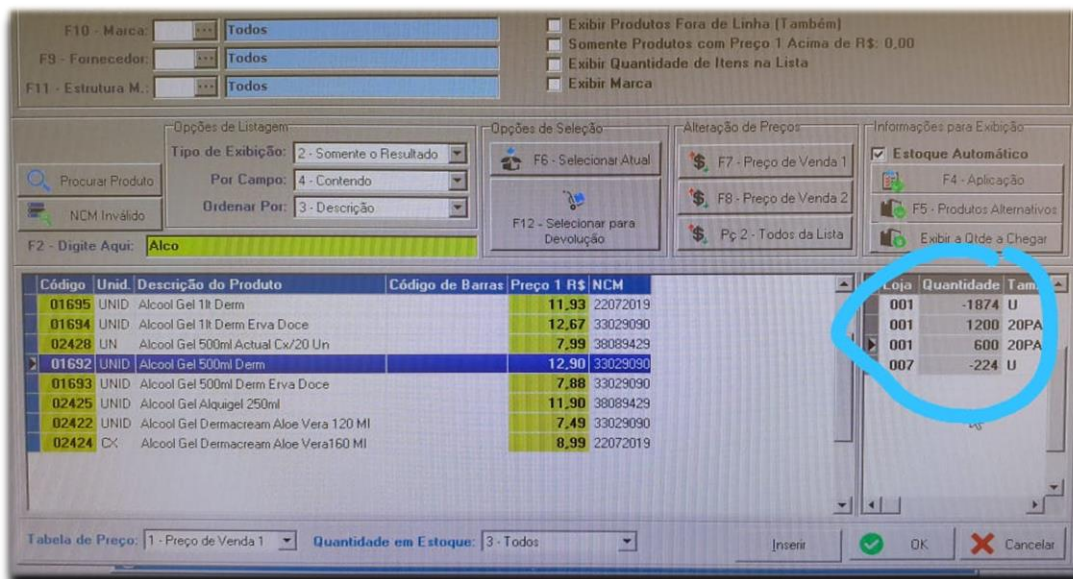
F10 - Marca: Todos
F9 - Fornecedor: Todos
F11 - Estrutura M.: Todos

Exibir Produtos Fora de Linha (Também)
Somente Produtos com Preço 1 Acima de R$: 0,00
Exibir Quantidade de Itens na Lista
Exibir Marca

Procurar Produto
NCM Inválido

Opções de Listagem
Tipo de Exibição: 2 - Somente o Resultado
Por Campo: 4 - Contendo
Ordenar Por: 3 - Descrição

Opções de Seleção
F6 - Selecionar Atual
F12 - Selecionar para Devolução

Alteração de Preços
F7 - Preço de Venda 1
F8 - Preço de Venda 2
Pç 2 - Todos da Lista

Informações para Exibição
Estoque Automático
F4 - Aplicação
F5 - Produtos Alternativos
Exibir a Qtde a Chegar

F2 - Digite Aqui: Alco

| Código | Unid. | Descrição do Produto | Código de Barras | Preço 1 R$ | NCM |
|---|---|---|---|---|---|
| 01695 | UNID | Alcool Gel 1lt Derm | | 11,93 | 22072019 |
| 01694 | UNID | Alcool Gel 1lt Derm Erva Doce | | 12,67 | 33029090 |
| 02428 | UN | Alcool Gel 500ml Actual Cx/20 Un | | 7,99 | 38089429 |
| 01692 | UNID | Alcool Gel 500ml Derm | | 12,90 | 33029090 |
| 01693 | UNID | Alcool Gel 500ml Derm Erva Doce | | 7,88 | 33029090 |
| 02425 | UNID | Alcool Gel Alquigel 250ml | | 11,90 | 38089429 |
| 02422 | UNID | Alcool Gel Dermacream Aloe Vera 120 Ml | | 7,49 | 33029090 |
| 02424 | CX | Alcool Gel Dermacream Aloe Vera160 Ml | | 8,99 | 22072019 |

| Loja | Quantidade | Tam |
|---|---|---|
| 001 | -1874 | U |
| 001 | 1200 | 20PA |
| 001 | 600 | 20PA |
| 007 | -224 | U |

Tabela de Preço: 1 - Preço de Venda 1
Quantidade em Estoque: 3 - Todos
Inserir
OK
Cancelar